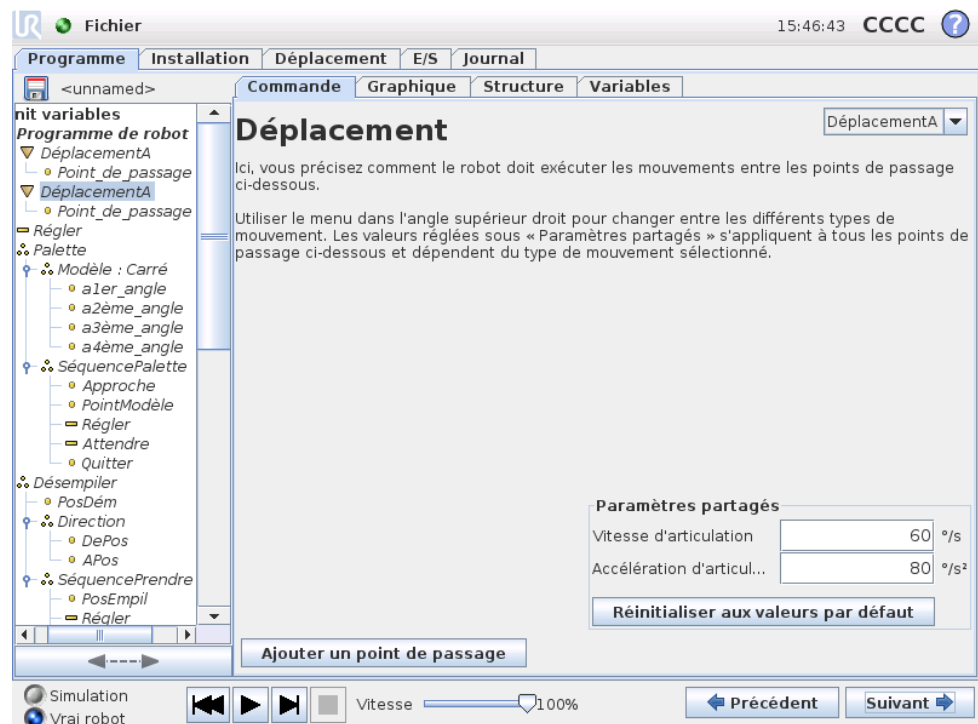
Fichier

15:46:43 CCCC ?

Programme | Installation | Déplacement | E/S | Journal

<unnamed>

nit variables
Programme de robot
DéplacementA
Point_de_passage
DéplacementA
Point_de_passage
Régler
Palette
Modèle : Carré
a1er_angle
a2ème_angle
a3ème_angle
a4ème_angle
SéquencePalette
Approche
PointModèle
Régler
Attendre
Quitter
Désempiler
PosDém
Direction
DePos
APos
SéquencePrendre
PosEmpil
Régler

Commande | Graphique | Structure | Variables

Déplacement

DéplacementA

Ici, vous précisez comment le robot doit exécuter les mouvements entre les points de passage ci-dessous.

Utiliser le menu dans l'angle supérieur droit pour changer entre les différents types de mouvement. Les valeurs réglées sous « Paramètres partagés » s'appliquent à tous les points de passage ci-dessous et dépendent du type de mouvement sélectionné.

Paramètres partagés
Vitesse d'articulation 60 °/s
Accélération d'articul... 80 °/s²
Réinitialiser aux valeurs par défaut

Ajouter un point de passage

Simulation
Vrai robot

Vitesse 100%

Précédent
Suivant